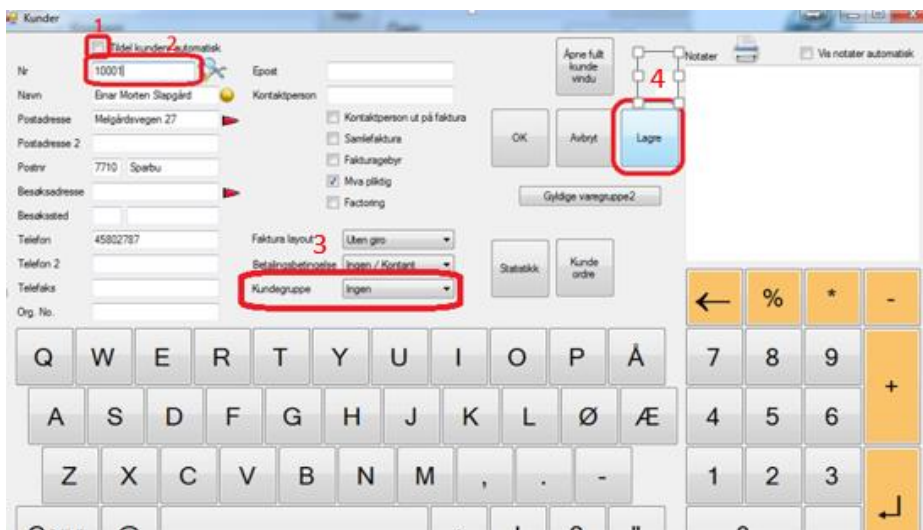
Kunder

1 Tildel kundenr automatisk 2

Nr 10001
Navn Einar Morten Slapgård
Postadresse Melgårdsvegen 27
Postadresse 2
Postnr 7710 Sparbu
Besøksadresse
Besøksted
Telefon 45802787
Telefon 2
Telefaks
Org. No.

Epost
Kontaktperson
Kontaktperson ut på faktura
Samlefaktura
Fakturagebyr
Mva pliktig
Factoring

Faktura layout 3 Uten giro
Betalingsbetingelse Ingen / Kontant
Kundegruppe Ingen

Åpne fullt kunde vindu
OK
Avbryt
Lagre
4
Gyldige varegruppe2
Statistikk
Kunde ordre

Notater
Vis notater automatisk

Q W E R T Y U I O P Å
A S D F G H J K L Ø Æ
Z X C V B N M , . -

← % * -
7 8 9 +
4 5 6
1 2 3